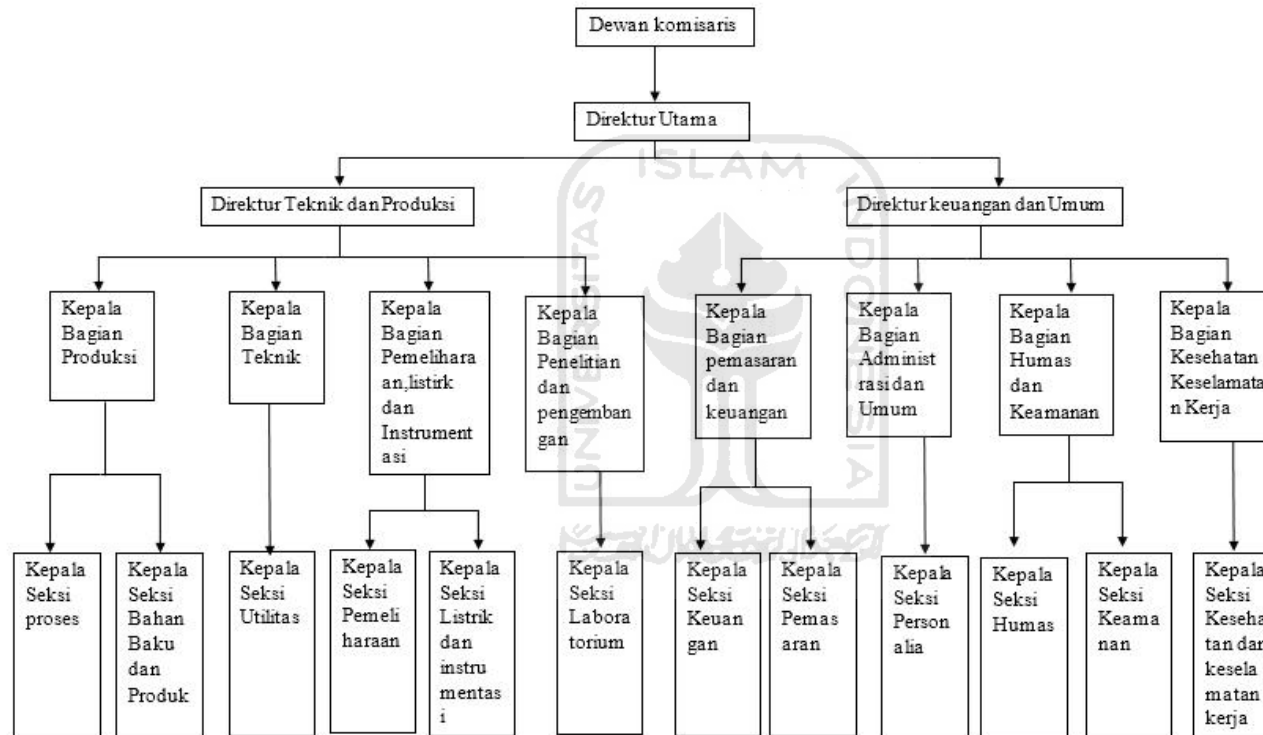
Dewan komisaris

Direktur Utama

ISLAM

Direktur Teknik dan Produksi

Direktur keuangan dan Umum

Kepala Bagian Produksi

Kepala Bagian Teknik

Kepala Bagian Pemeliharaan,listirk dan Instrumentasi

Kepala Bagian Penelitian dan pengembangan

Kepala Bagian pemasaran dan keuangan

Kepala Bagian Administrasi dan Umum

Kepala Bagian Humas dan Keamanan

Kepala Bagian Kesehatan Keselamatan Kerja

Kepala Seksi proses

Kepala Seksi Bahan Baku dan Produk

Kepala Seksi Utilitas

Kepala Seksi Pemeliharaan

Kepala Seksi Listrik dan instrumentasi

Kepala Seksi Laboratorium

Kepala Seksi Keuangan

Kepala Seksi Pemasaran

Kepala Seksi Personalia

Kepala Seksi Humas

Kepala Seksi Keamanan

Kepala Seksi Kesehatan dan kesela matan kerja